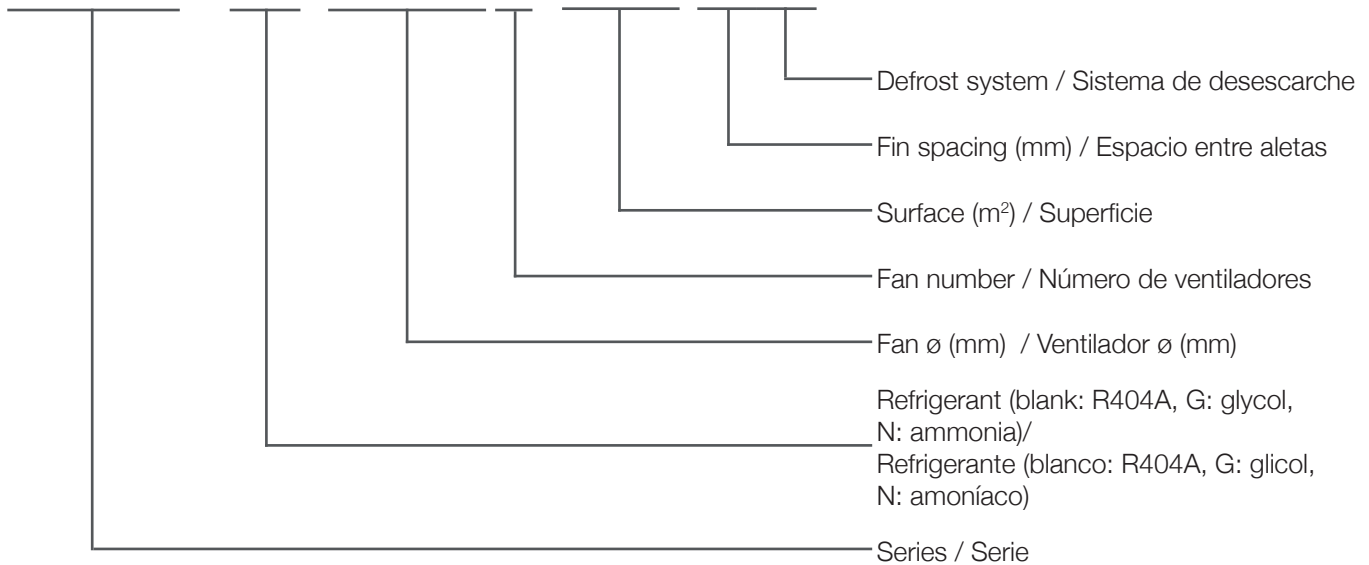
Defrost system / Sistema de desescarche

Fin spacing (mm) / Espacio entre aletas

Surface ($m^2$) / Superficie

Fan number / Número de ventiladores

Fan ø (mm) / Ventilador ø (mm)

Refrigerant (blank: R404A, G: glycol, N: ammonia)/
Refrigerante (blanco: R404A, G: glicol, N: amoníaco)

Series / Serie